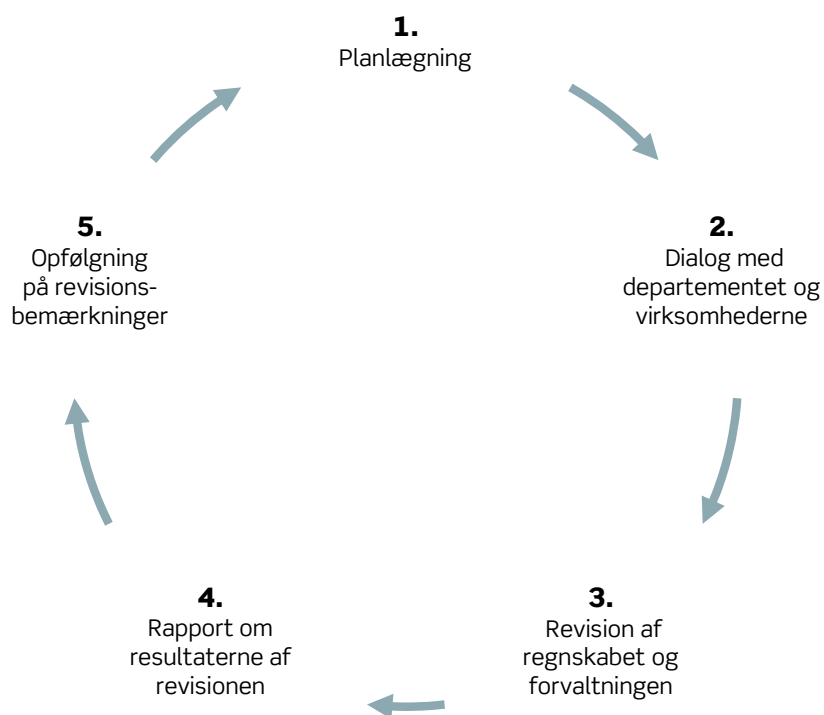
**1.**
Planlægning

**2.**
Dialog med departementet og virksomhederne

**3.**
Revision af regnskabet og forvaltningen

**4.**
Rapport om resultaterne af revisionen

**5.**
Opfølgning på revisionsbemærkninger